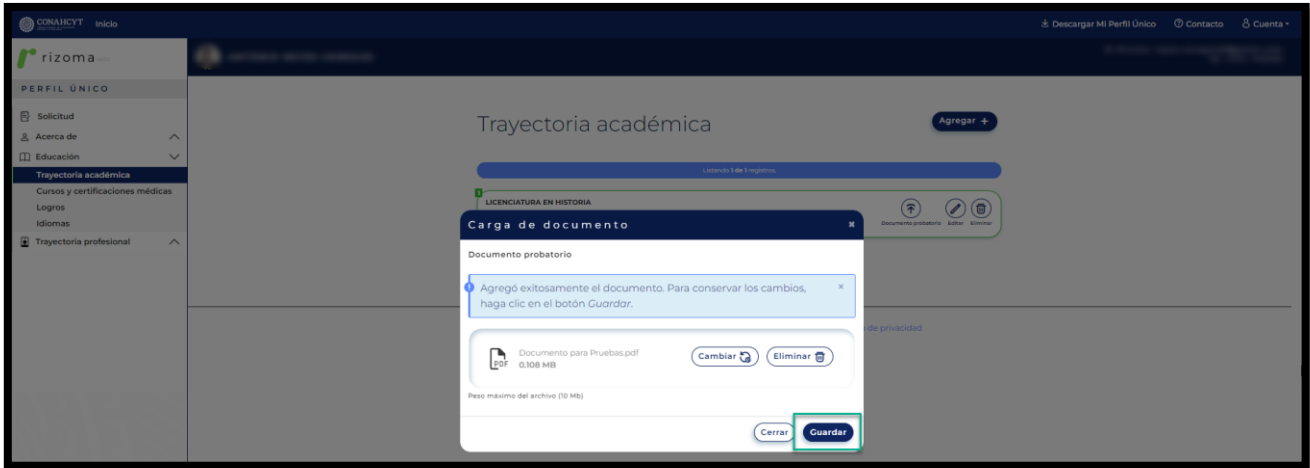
CONAHCYT Inicio

Descargar Mi Perfil Único Contacto Cuenta

rizoma

PERFIL ÚNICO

Solicitud
Acerca de
Educación
Trayectoria académica
Cursos y certificaciones médicas
Logros
Idiomas
Trayectoria profesional

Trayectoria académica

Agregar +

Listando 1 de 1 registros.

LICENCIATURA EN HISTORIA

Documento probatorio Editar Eliminar

de privacidad

Carga de documento

Documento probatorio

Agregó exitosamente el documento. Para conservar los cambios, haga clic en el botón Guardar.

Documento para Pruebas.pdf
0.108 MB

Cambiar

Eliminar

Peso máximo del archivo (10 Mb)

Cerrar

Guardar